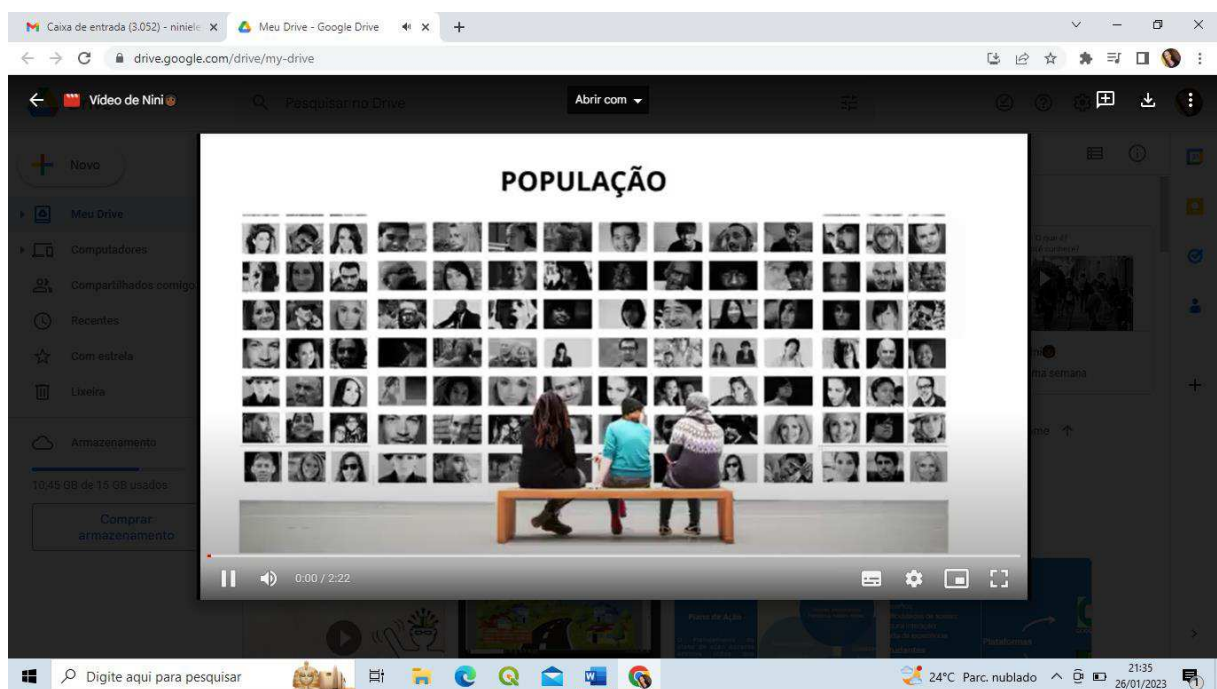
Caixa de entrada (3.052) - niniele
Meu Drive - Google Drive
drive.google.com/drive/my-drive

Vídeo de Nini
Pesquisar no Drive
Abrir com

Novo
Meu Drive
Computadores
Compartilhados comigo
Recentes
Com estrela
Lixeira
Armazenamento
10,45 GB de 15 GB usados
Comprar armazenamento

POPULAÇÃO

0:00 / 2:22

Digite aqui para pesquisar
24°C Parc. nublado
21:35
26/01/2023